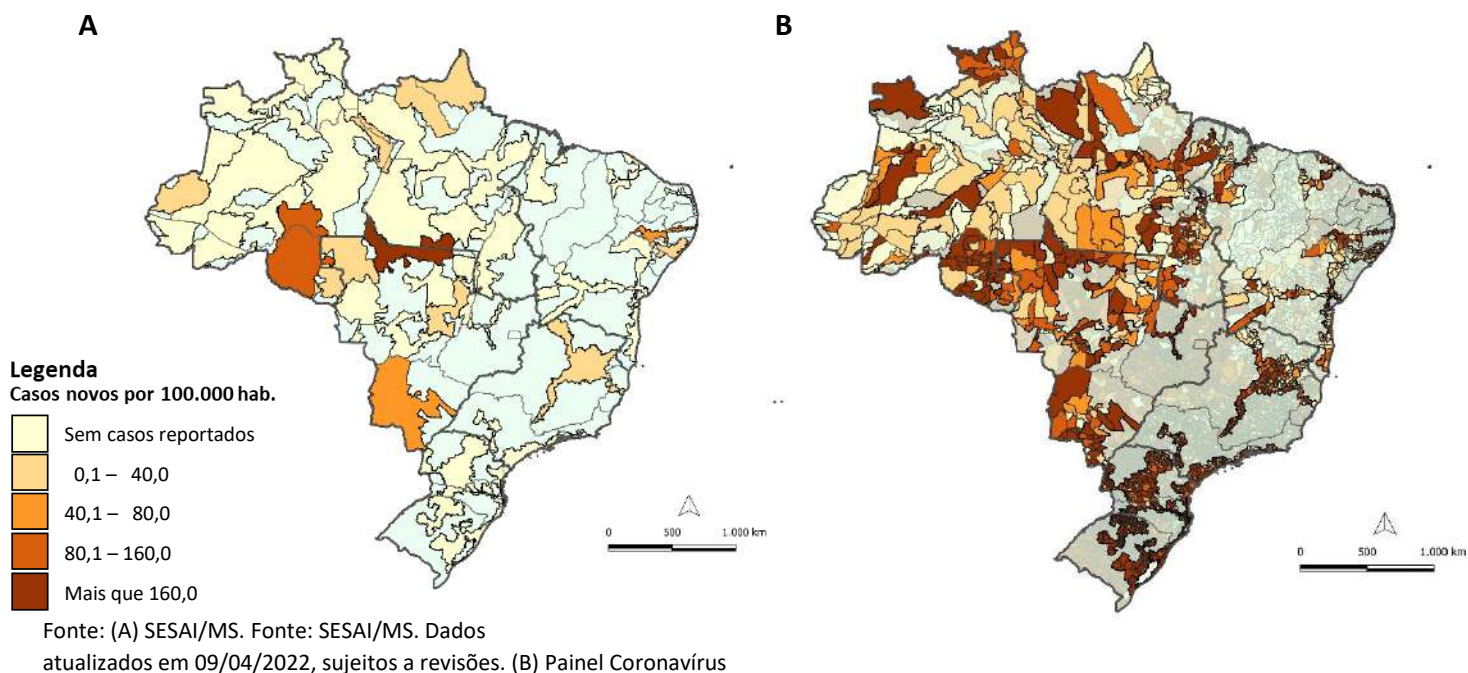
A

B

Legenda
Casos novos por 100.000 hab.

Sem casos reportados

0,1 – 40,0

40,1 – 80,0

80,1 – 160,0

Mais que 160,0

0 500 1.000 km

0 500 1.000 km

Fonte: (A) SESAI/MS. Fonte: SESAI/MS. Dados atualizados em 09/04/2022, sujeitos a revisões. (B) Painel Coronavírus